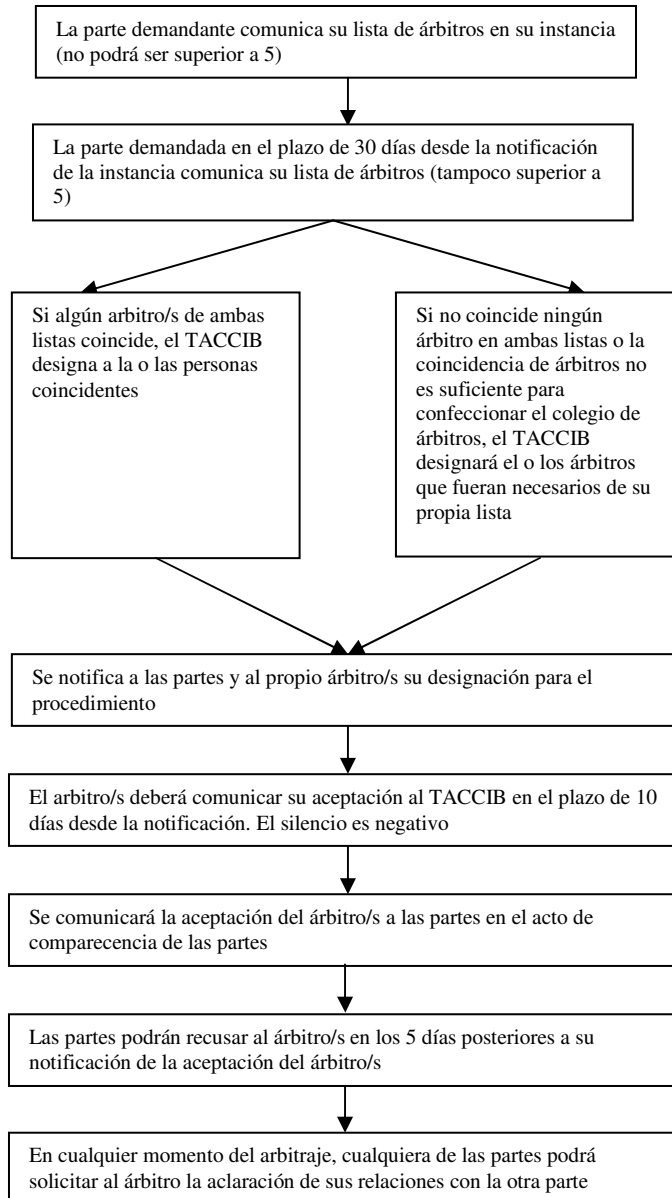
La parte demandante comunica su lista de árbitros en su instancia (no podrá ser superior a 5)

La parte demandada en el plazo de 30 días desde la notificación de la instancia comunica su lista de árbitros (tampoco superior a 5)

Si algún arbitro/s de ambas listas coincide, el TACCIB designa a la o las personas coincidentes

Si no coincide ningún árbitro en ambas listas o la coincidencia de árbitros no es suficiente para confeccionar el colegio de árbitros, el TACCIB designará el o los árbitros que fueran necesarios de su propia lista

Se notifica a las partes y al propio árbitro/s su designación para el procedimiento

El arbitro/s deberá comunicar su aceptación al TACCIB en el plazo de 10 días desde la notificación. El silencio es negativo

Se comunicará la aceptación del árbitro/s a las partes en el acto de comparecencia de las partes

Las partes podrán recusar al árbitro/s en los 5 días posteriores a su notificación de la aceptación del árbitro/s

En cualquier momento del arbitraje, cualquiera de las partes podrá solicitar al árbitro la aclaración de sus relaciones con la otra parte